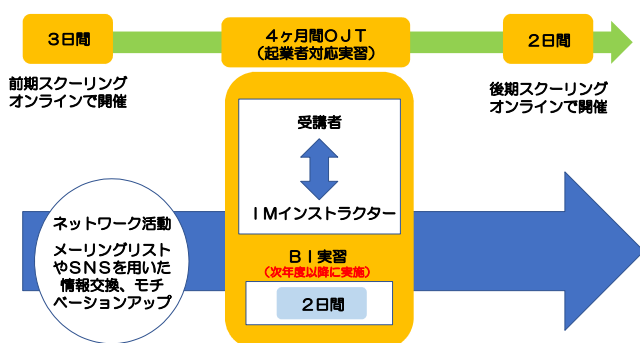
3日間

4ヶ月間ＯＪＴ
（起業者対応実習）

2日間

前期スクーリング
オンラインで開催

後期スクーリング
オンラインで開催

受講者

ＩＭインストラクター

ネットワーク活動

メーリングリストやＳＮＳを用いた情報交換、モチベーションアップ

ＢＩ実習
（次年度以降に実施）

2日間